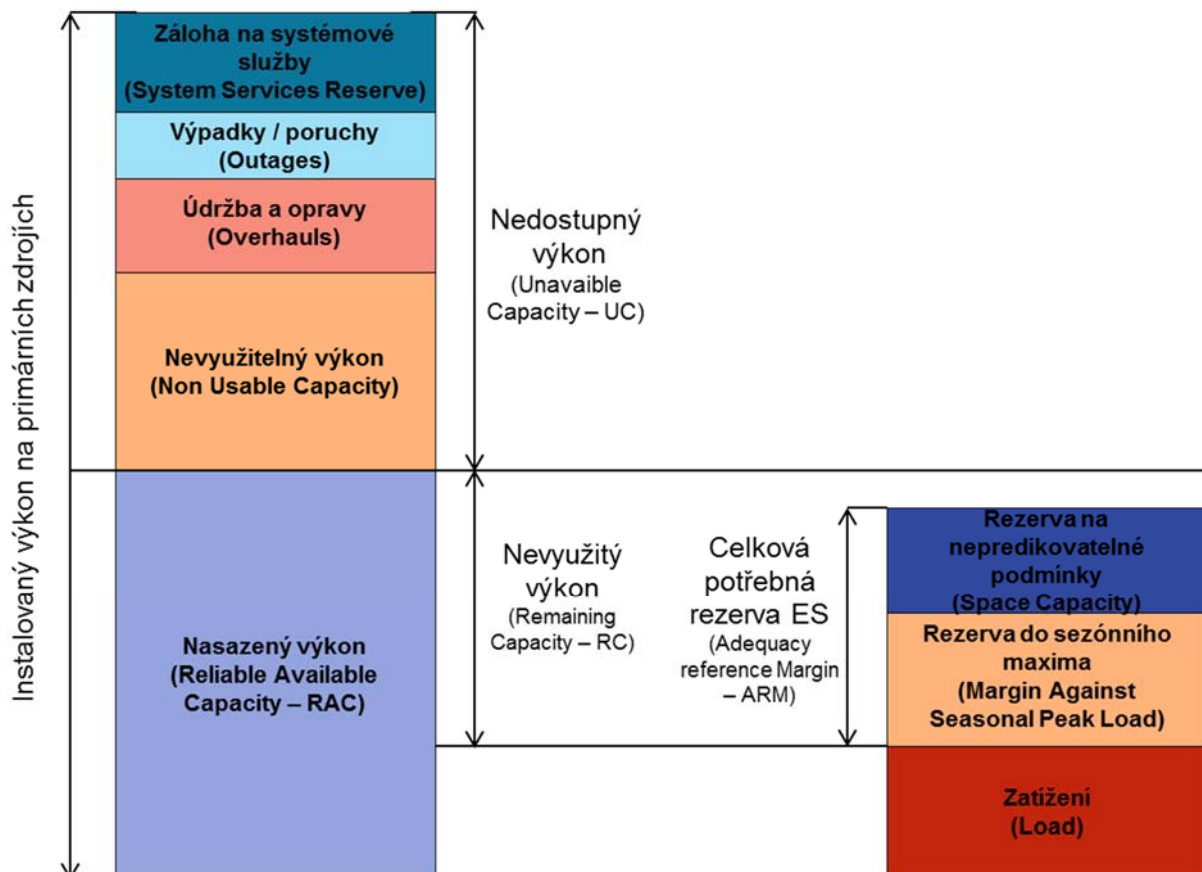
Instalovaný výkon na primárních zdrojích

Záloha na systémové služby (System Services Reserve)

Výpadky / poruchy (Outages)

Údržba a opravy (Overhauls)

Nevyužitelný výkon (Non Usable Capacity)

Nedostupný výkon (Unavaible Capacity – UC)

Nasazený výkon (Reliable Available Capacity – RAC)

Nevyužitý výkon (Remaining Capacity – RC)

Celková potřebná rezerva ES (Adequacy reference Margin – ARM)

Rezerva na nepredikovatelné podmínky (Space Capacity)

Rezerva do sezónního maxima (Margin Against Seasonal Peak Load)

Zatížení (Load)